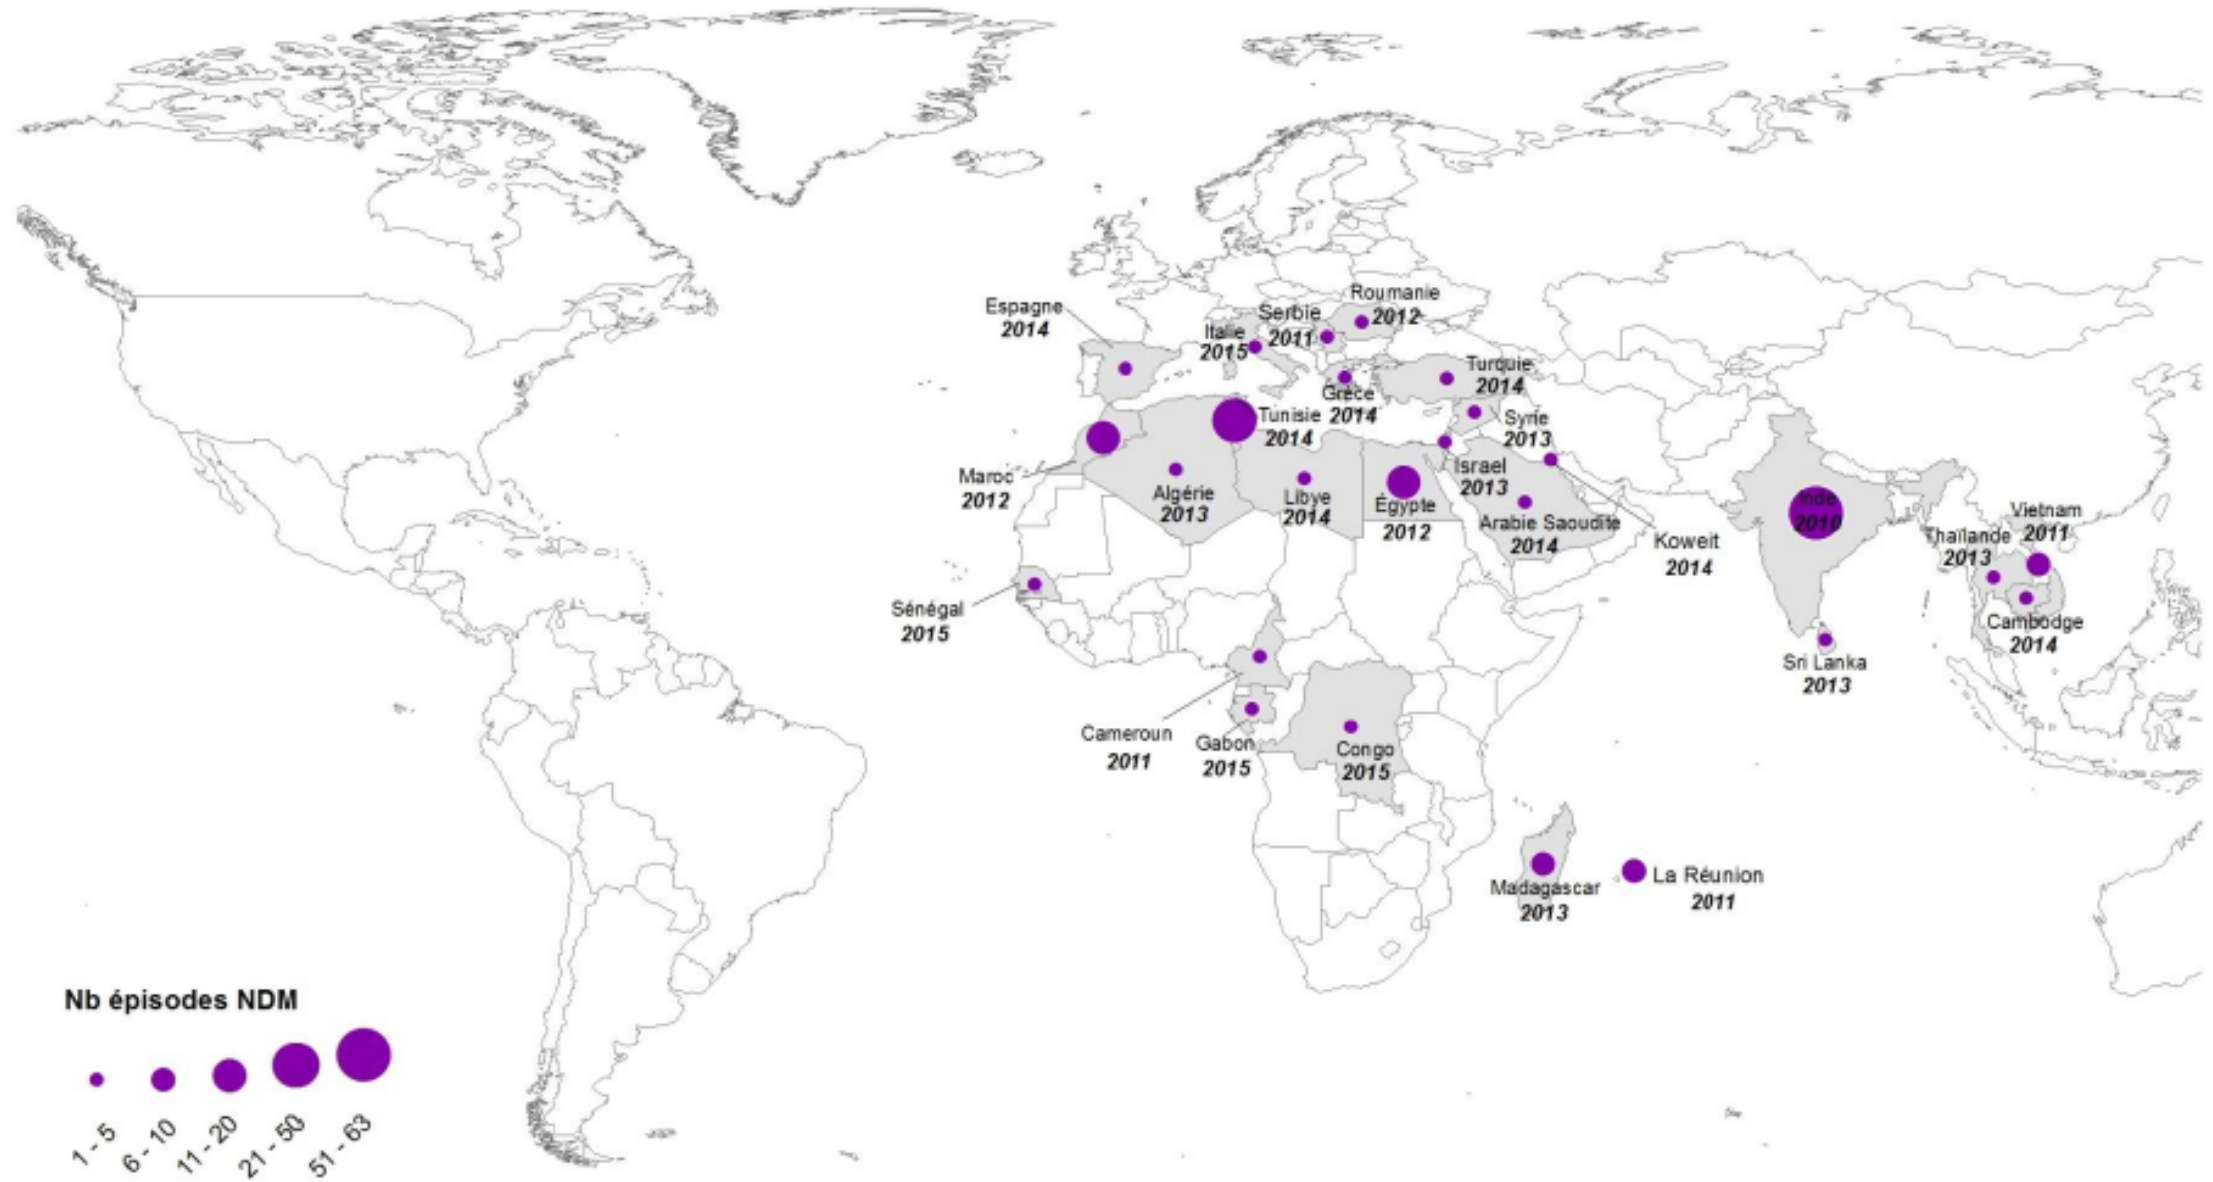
Espagne
2014

Italie
2015

Serbie
2011

Roumanie
2012

Turquie
2014

Grèce
2014

Tunisie
2014

Syrie
2013

Maroc
2012

Algérie
2013

Libye
2014

Égypte
2012

Israel
2013

Arabie Saoudite
2014

Koweit
2014

Inde
2010

Vietnam
2011

Thaïlande
2013

Cambodge
2014

Sri Lanka
2013

Sénégal
2015

Cameroun
2011

Gabon
2015

Congo
2015

Madagascar
2013

La Réunion
2011

Nb épisodes NDM

1 - 5
6 - 10
11 - 20
21 - 50
51 - 63